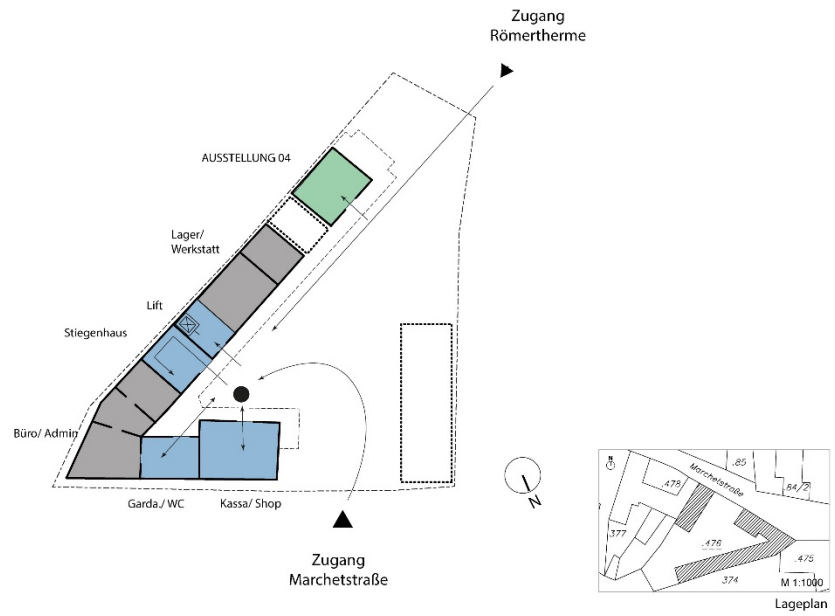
Zugang
Römertherme

AUSSTELLUNG 04

Lager/
Werkstatt

Lift

Stiegenhaus

Büro/ Admin

Garda./ WC

Kassa/ Shop

Zugang
Marchetstraße

N

N

.85

.478

Marchetstraße

.84/2

.377

.476

.475

374

M 1:1000

Lageplan